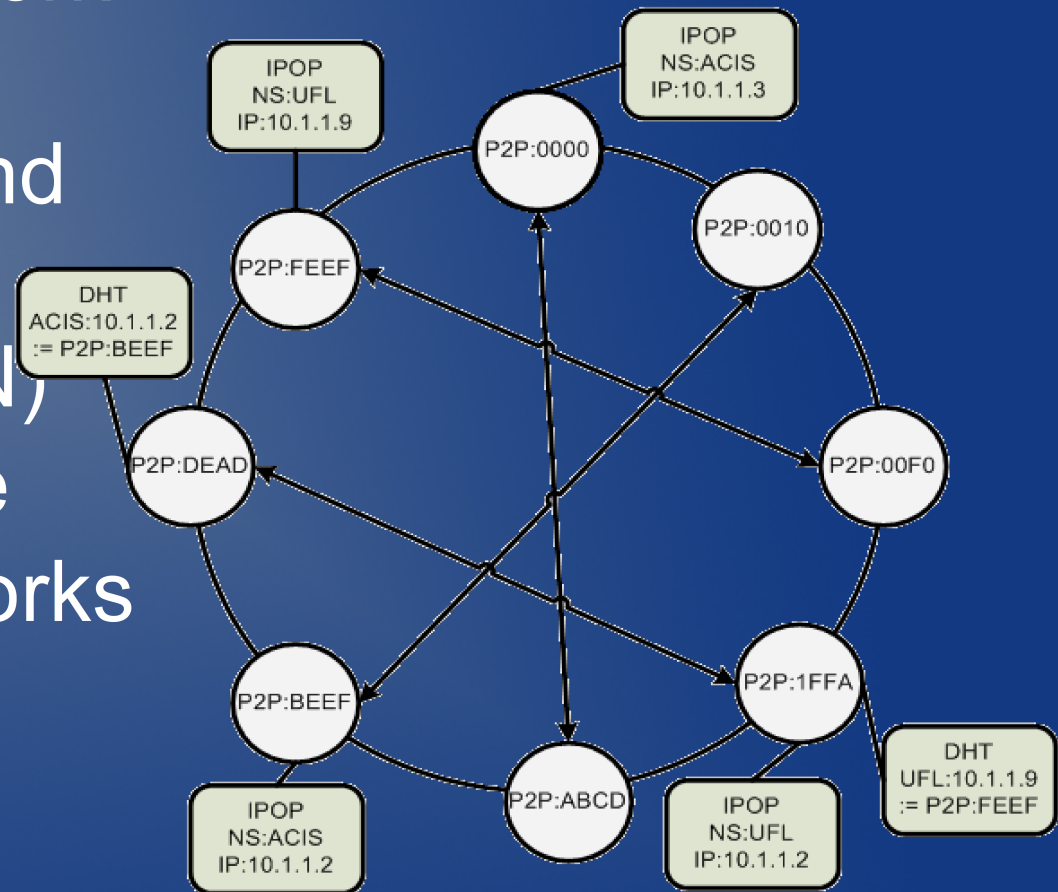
nd
N)
e
orks

IPOP
NS:ACIS
IP:10.1.1.3

IPOP
NS:UFL
IP:10.1.1.9

P2P:0000

P2P:0010

P2P:FEEF

DHT
ACIS:10.1.1.2
:= P2P:BEEF

P2P:DEAD

P2P:00F0

P2P:BEEF

P2P:1FFA

P2P:ABCD

DHT
UFL:10.1.1.9
:= P2P:FEEF

IPOP
NS:ACIS
IP:10.1.1.2

IPOP
NS:UFL
IP:10.1.1.2